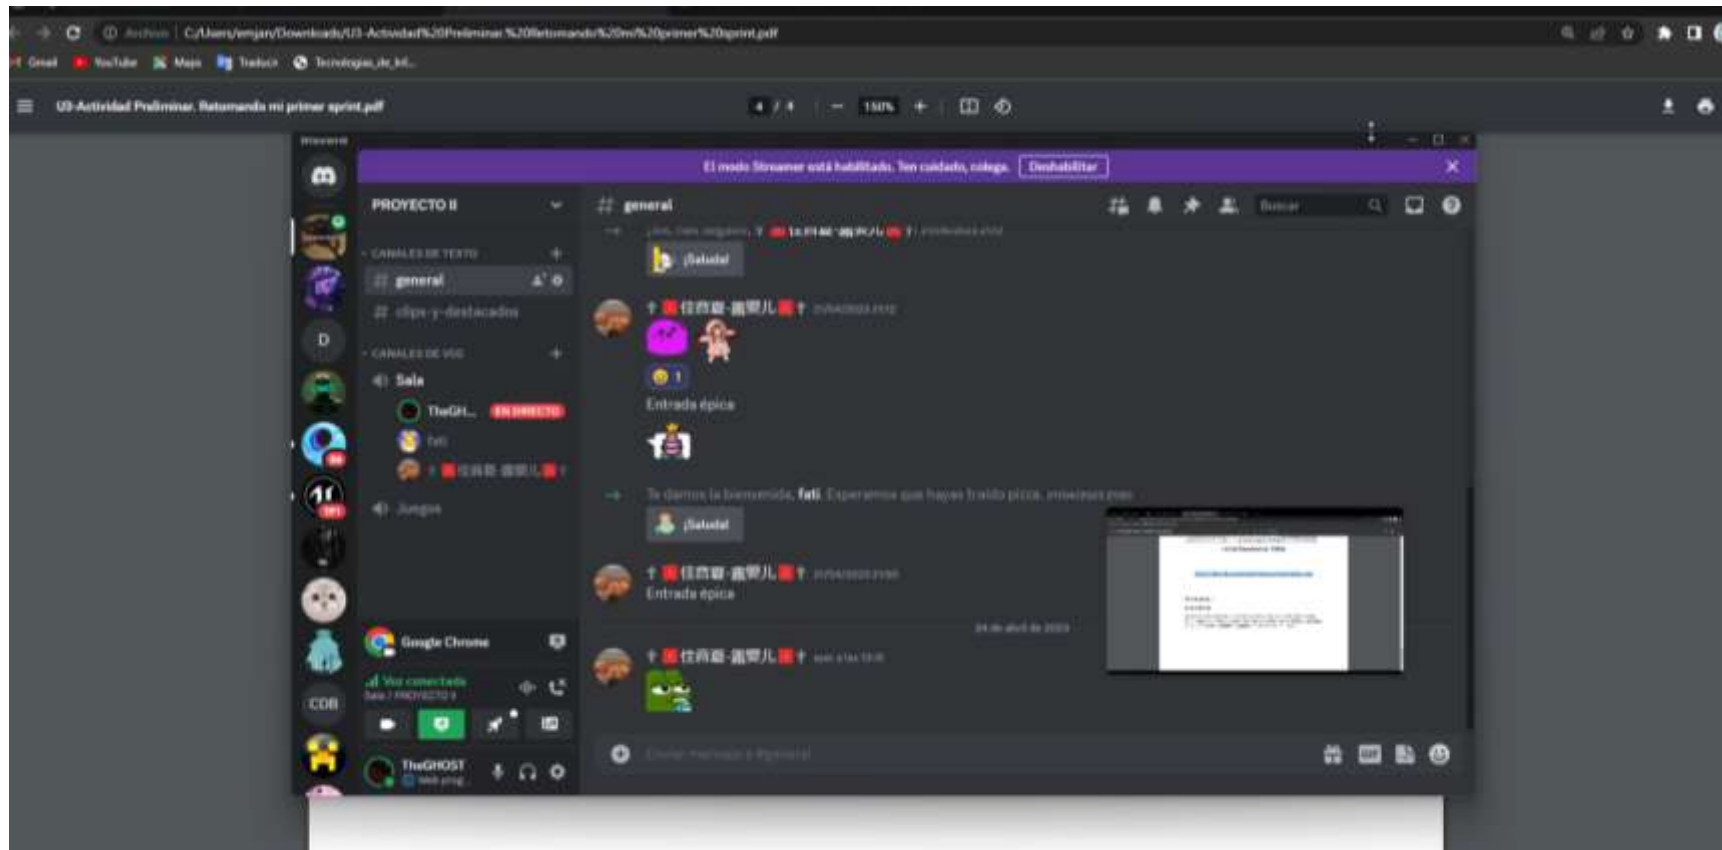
Archivo | C:/Users/emjan/Downloads/U3-Actividad%20Preliminar.%20Retomando%20mi%20primer%20sprint.pdf

Gmail YouTube Maps Traducir Tecnologias_de_Inf...

U3-Actividad Preliminar. Retomando mi primer sprint.pdf

4 / 4 — 150% +

El modo Streamer está habilitado. Ten cuidado, colega. Deshabilitar

PROYECTO II

CANALES DE TEXTO

# general

# clips-y-destacados

CANALES DE VOZ

Sala

TheGH... EN DIRECTO

fati

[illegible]

Juegos

Google Chrome

Voz conectada
Sala / PROYECTO II

TheGHOST
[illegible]

# general

Buscar

¡Saluda!

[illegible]

Entrada épica

Te damos la bienvenida, fati. Esperamos que hayas traído pizza.

¡Saluda!

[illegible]
Entrada épica

24 de abril de 2023

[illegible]

D

CDB